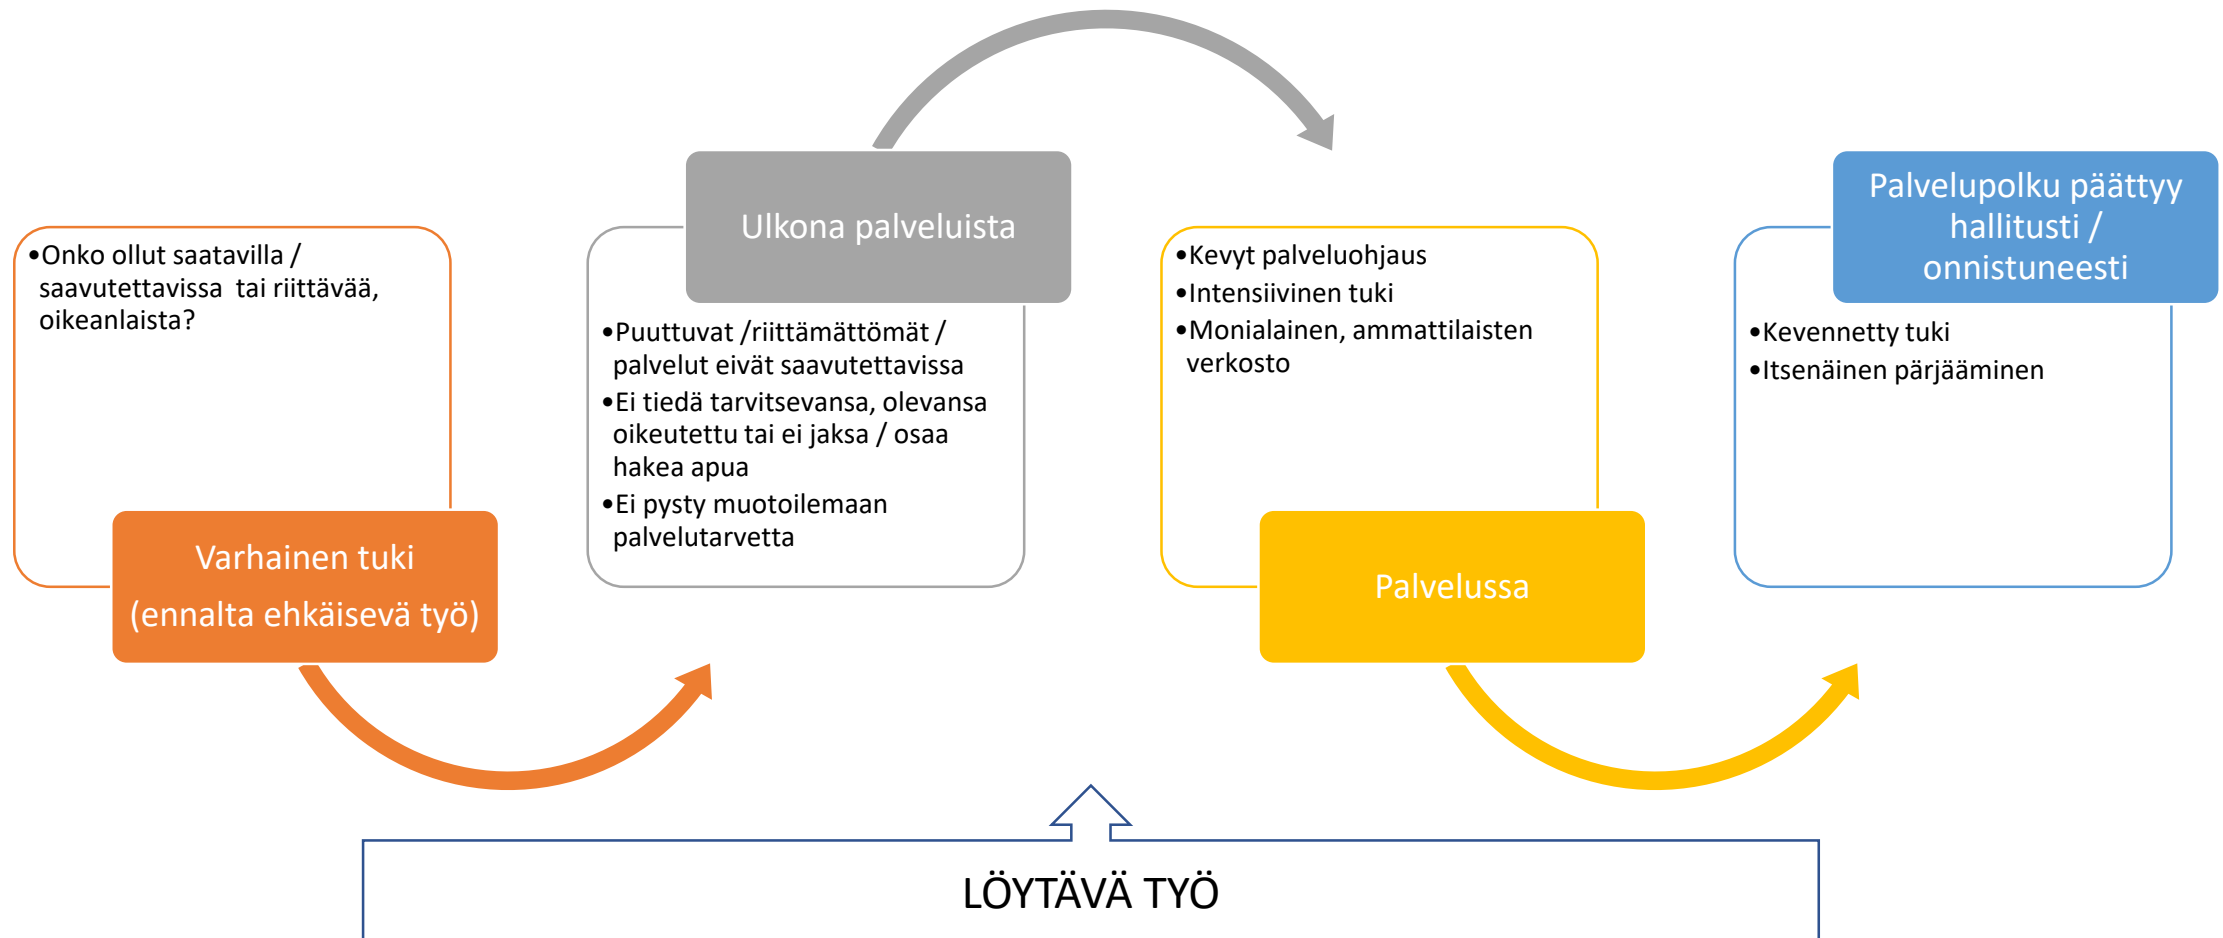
•Onko ollut saatavilla / saavutettavissa tai riittävää, oikeanlaista?

Varhainen tuki
(ennalta ehkäisevä työ)

Ulkona palveluista

•Puuttuvat /riittämättömät / palvelut eivät saavutettavissa
•Ei tiedä tarvitsevansa, olevansa oikeutettu tai ei jaksa / osaa hakea apua
•Ei pysty muotoilemaan palvelutarvetta

•Kevyt palveluohjaus
•Intensiivinen tuki
•Monialainen, ammattilaisten verkosto

Palvelussa

Palvelupolku päättyy hallitusti / onnistuneesti

•Kevennetty tuki
•Itsenäinen pärjääminen

LÖYTÄVÄ TYÖ